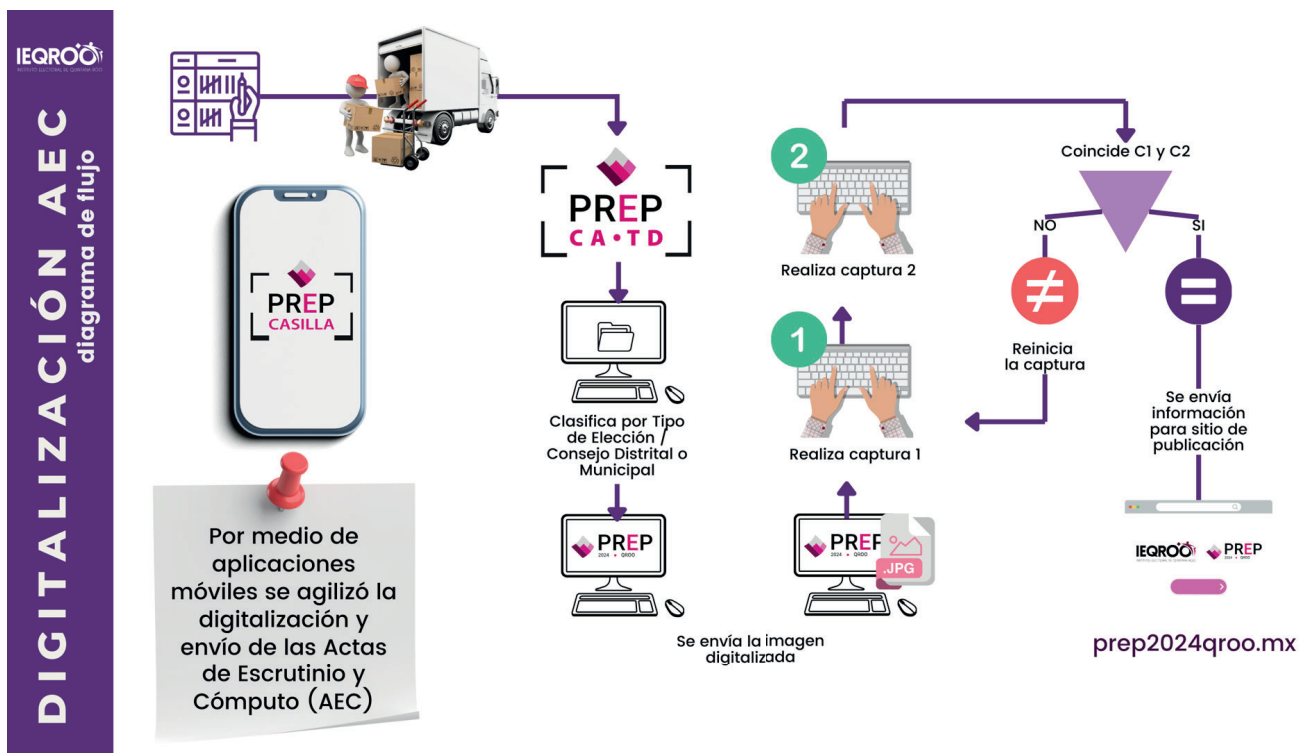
IEQROO
INSTITUTO ELECTORAL DE QUINTANA ROO

DIGITALIZACIÓN AEC
diagrama de flujo

PREP
CASILLA

Por medio de aplicaciones móviles se agilizó la digitalización y envío de las Actas de Escrutinio y Cómputo (AEC)

PREP
CA•TD

Clasifica por Tipo de Elección / Consejo Distrital o Municipal

PREP
2024 QROO

PREP
.JPG

Se envía la imagen digitalizada

2
Realiza captura 2

1
Realiza captura 1

Coincide C1 y C2

NO
≠
Reinicia la captura

SI
=
Se envía información para sitio de publicación

IEQROO PREP

prep2024qroo.mx